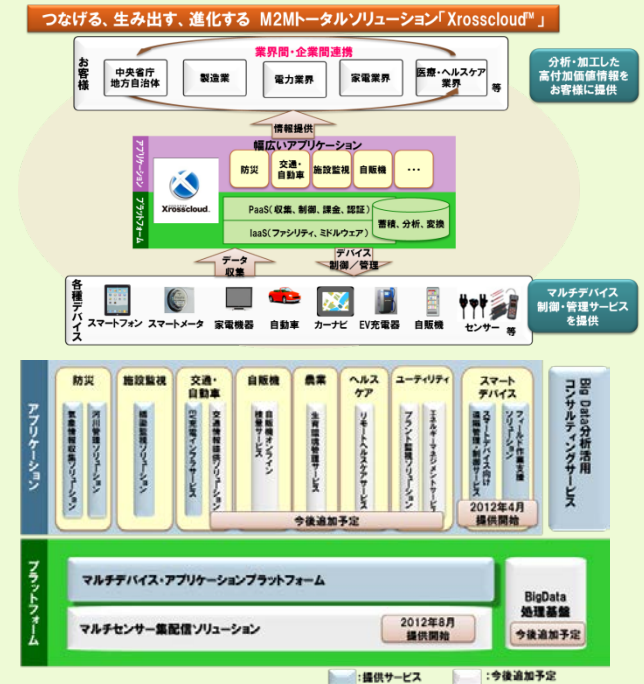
つなげる、生み出す、進化する　M2Mトータルソリューション「Xrosscloud™」

お客様

業界間・企業間連携

中央省庁 地方自治体

製造業

電力業界

家電業界

医療・ヘルスケア業界

等

分析・加工した高付加価値情報をお客様に提供

情報提供

アプリケーション

幅広いアプリケーション

防災

交通・自動車

施設監視

自販機

…

Xrosscloud.

プラットフォーム

PaaS（収集、制御、課金、認証）

IaaS（ファシリティ、ミドルウェア）

蓄積、分析、変換

データ収集

デバイス制御／管理

各種デバイス

スマートフォン

スマートメータ

家電機器

自動車

カーナビ

EV充電器

自販機

センサー

等

マルチデバイス制御・管理サービスを提供

アプリケーション

防災

気象情報収集ソリューション

河川監視ソリューション

施設監視

橋梁監視ソリューション

交通・自動車

EV充電インフラサービス

交通情報提供ソリューション

自販機

自販機オンライン保守サービス

農業

生育環境管理サービス

ヘルスケア

リモートヘルスケアサービス

ユーティリティ

エネルギーマネジメントサービス

プラント監視ソリューション

スマートデバイス

スマートデバイス向け遠隔管理・制御サービス

フィールド作業支援ソリューション

2012年4月提供開始

今後追加予定

Big Data分析活用コンサルティングサービス

プラットフォーム

マルチデバイス・アプリケーションプラットフォーム

マルチセンサー集配信ソリューション

2012年8月提供開始

BigData処理基盤

今後追加予定

：提供サービス

：今後追加予定